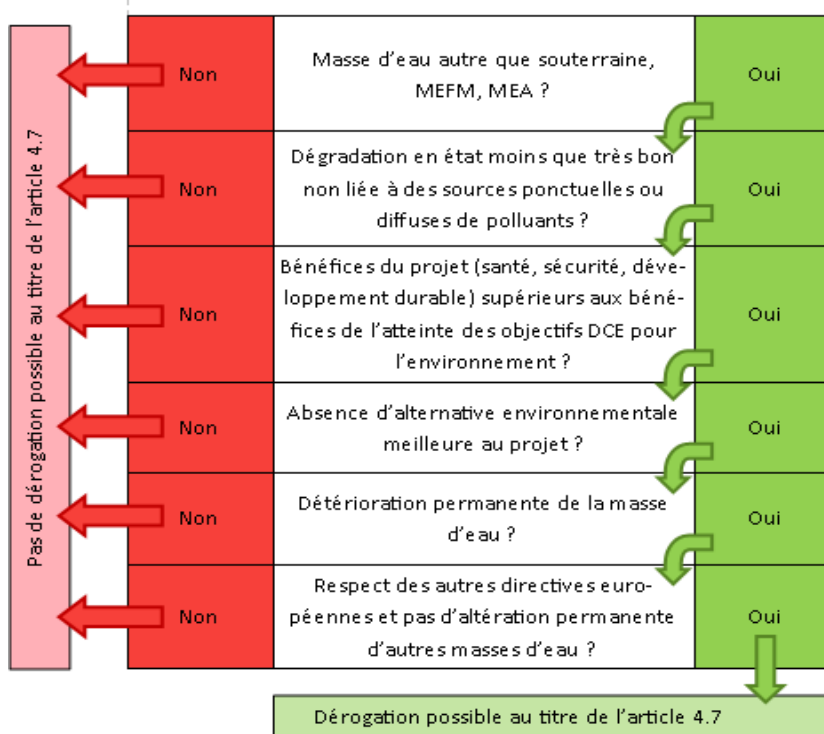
Pas de dérogation possible au titre de l'article 4.7

| | | |
|---|---|---|
| Non | Masse d'eau autre que souterraine, MEFM, MEA ? | Oui |
| Non | Dégradation en état moins que très bon non liée à des sources ponctuelles ou diffuses de polluants ? | Oui |
| Non | Bénéfices du projet (santé, sécurité, développement durable) supérieurs aux bénéfices de l'atteinte des objectifs DCE pour l'environnement ? | Oui |
| Non | Absence d'alternative environnementale meilleure au projet ? | Oui |
| Non | Détérioration permanente de la masse d'eau ? | Oui |
| Non | Respect des autres directives européennes et pas d'altération permanente d'autres masses d'eau ? | Oui |

Dérogation possible au titre de l'article 4.7